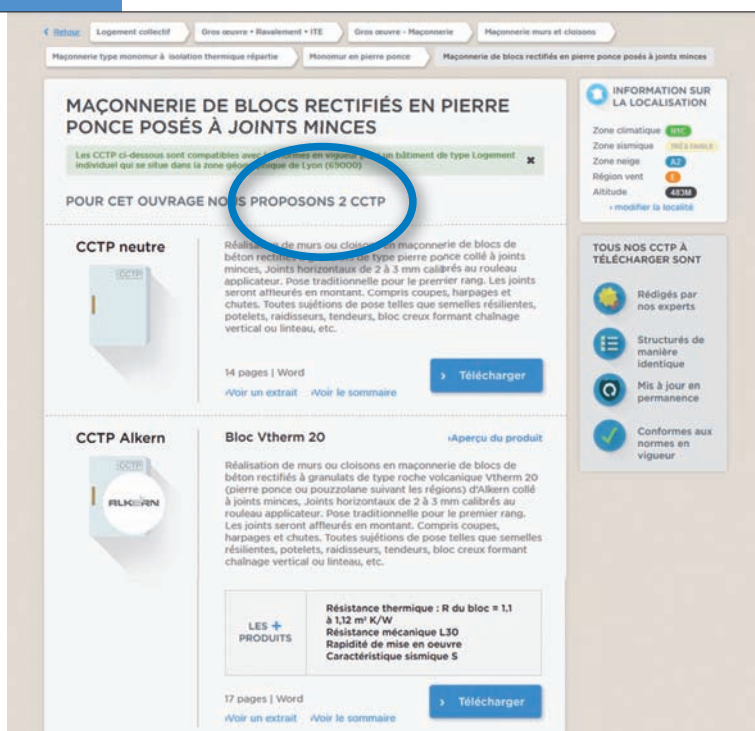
‹ Retour   Logement collectif   Gros oeuvre • Ravalement • ITE   Gros oeuvre - Maçonnerie   Maçonnerie murs et cloisons

Maçonnerie type monomur à isolation thermique répartie   Monomur en pierre ponce   Maçonnerie de blocs rectifiés en pierre ponce posés à joints minces

MAÇONNERIE DE BLOCS RECTIFIÉS EN PIERRE PONCE POSÉS À JOINTS MINCES

Les CCTP ci-dessous sont compatibles avec les normes en vigueur pour un bâtiment de type Logement individuel qui se situe dans la zone géographique de Lyon (69000)

POUR CET OUVRAGE NOUS PROPOSONS 2 CCTP

CCTP neutre

CCTP

Réalisation de murs ou cloisons en maçonnerie de blocs de béton rectifiés à granulats de type pierre ponce collé à joints minces, Joints horizontaux de 2 à 3 mm calibrés au rouleau applicateur. Pose traditionnelle pour le premier rang. Les joints seront affleurés en montant. Compris coupes, harpages et chutes. Toutes sujétions de pose telles que semelles résilientes, potelets, raidisseurs, tendeurs, bloc creux formant chaînage vertical ou linteau, etc.

14 pages | Word

›Voir un extrait   ›Voir le sommaire

› Télécharger

CCTP Alkern

CCTP

ALKERN

Bloc Vtherm 20

›Aperçu du produit

Réalisation de murs ou cloisons en maçonnerie de blocs de béton rectifiés à granulats de type roche volcanique Vtherm 20 (pierre ponce ou pouzzolane suivant les régions) d'Alkern collé à joints minces, Joints horizontaux de 2 à 3 mm calibrés au rouleau applicateur. Pose traditionnelle pour le premier rang. Les joints seront affleurés en montant. Compris coupes, harpages et chutes. Toutes sujétions de pose telles que semelles résilientes, potelets, raidisseurs, tendeurs, bloc creux formant chaînage vertical ou linteau, etc.

LES + PRODUITS

Résistance thermique : R du bloc = 1,1 à 1,12 m² K/W
Résistance mécanique L30
Rapidité de mise en oeuvre
Caractéristique sismique S

17 pages | Word

›Voir un extrait   ›Voir le sommaire

› Télécharger

INFORMATION SUR LA LOCALISATION

Zone climatique H1C
Zone sismique TRÈS FAIBLE
Zone neige A2
Région vent 2
Altitude 483M

› modifier la localité

TOUS NOS CCTP À TÉLÉCHARGER SONT

Rédigés par nos experts

Structurés de manière identique

Mis à jour en permanence

Conformes aux normes en vigueur